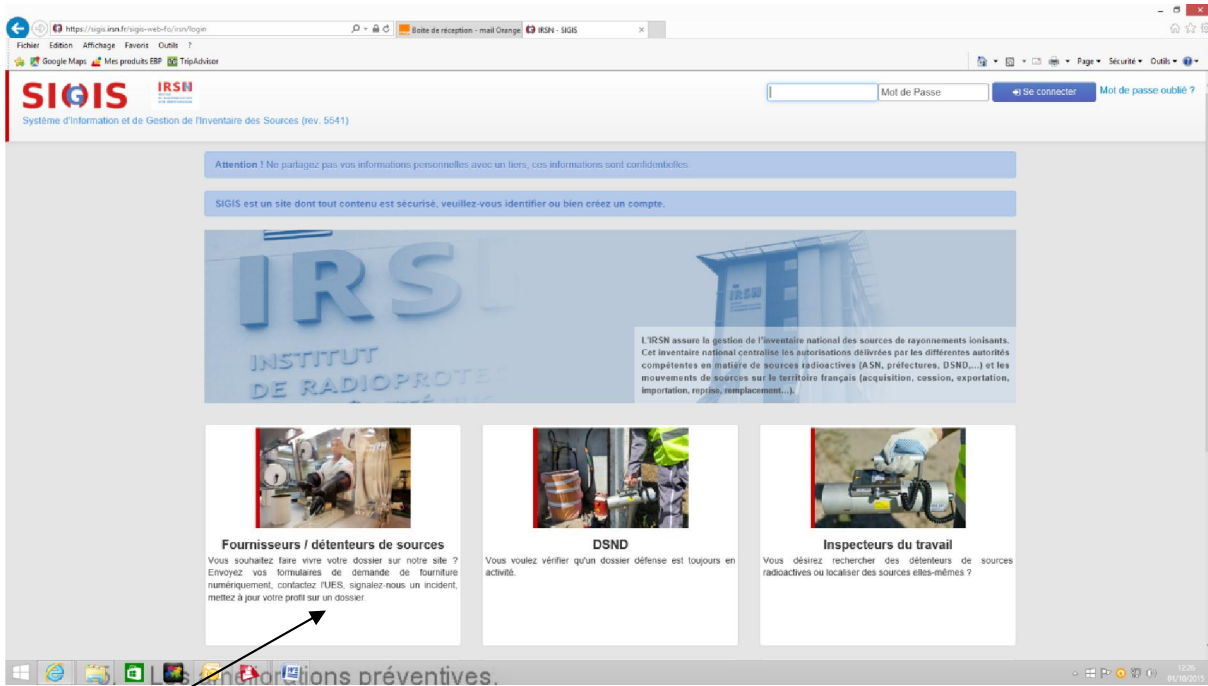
https://sigis.irsn.fr/sigis-web-fo/irsn/login
Boîte de réception - mail Orange
IRSN - SIGIS
Fichier Edition Affichage Favoris Outils ?
Google Maps Mes produits EBP TripAdvisor
Page ▾ Sécurité ▾ Outils ▾

SIGIS IRSN
Système d'Information et de Gestion de l'Inventaire des Sources (rev. 5541)

Mot de Passe
Se connecter
Mot de passe oublié ?

Attention ! Ne partagez pas vos informations personnelles avec un tiers, ces informations sont confidentielles.

SIGIS est un site dont tout contenu est sécurisé, veuillez-vous identifier ou bien créez un compte.

IRSN
INSTITUT DE RADIOPROTE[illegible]

L'IRSN assure la gestion de l'inventaire national des sources de rayonnements ionisants. Cet inventaire national centralise les autorisations délivrées par les différentes autorités compétentes en matière de sources radioactives (ASN, préfectures, DSND,...) et les mouvements de sources sur le territoire français (acquisition, cession, exportation, importation, reprise, remplacement...).

Fournisseurs / détenteurs de sources
Vous souhaitez faire vivre votre dossier sur notre site ? Envoyez vos formulaires de demande de fourniture numériquement, contactez l'UES, signalez-nous un incident, mettez à jour votre profil sur un dossier.

DSND
Vous voulez vérifier qu'un dossier défense est toujours en activité.

Inspecteurs du travail
Vous désirez rechercher des détenteurs de sources radioactives ou localiser des sources elles-mêmes ?

Les améliorations préventives.

12:25
01/10/2015